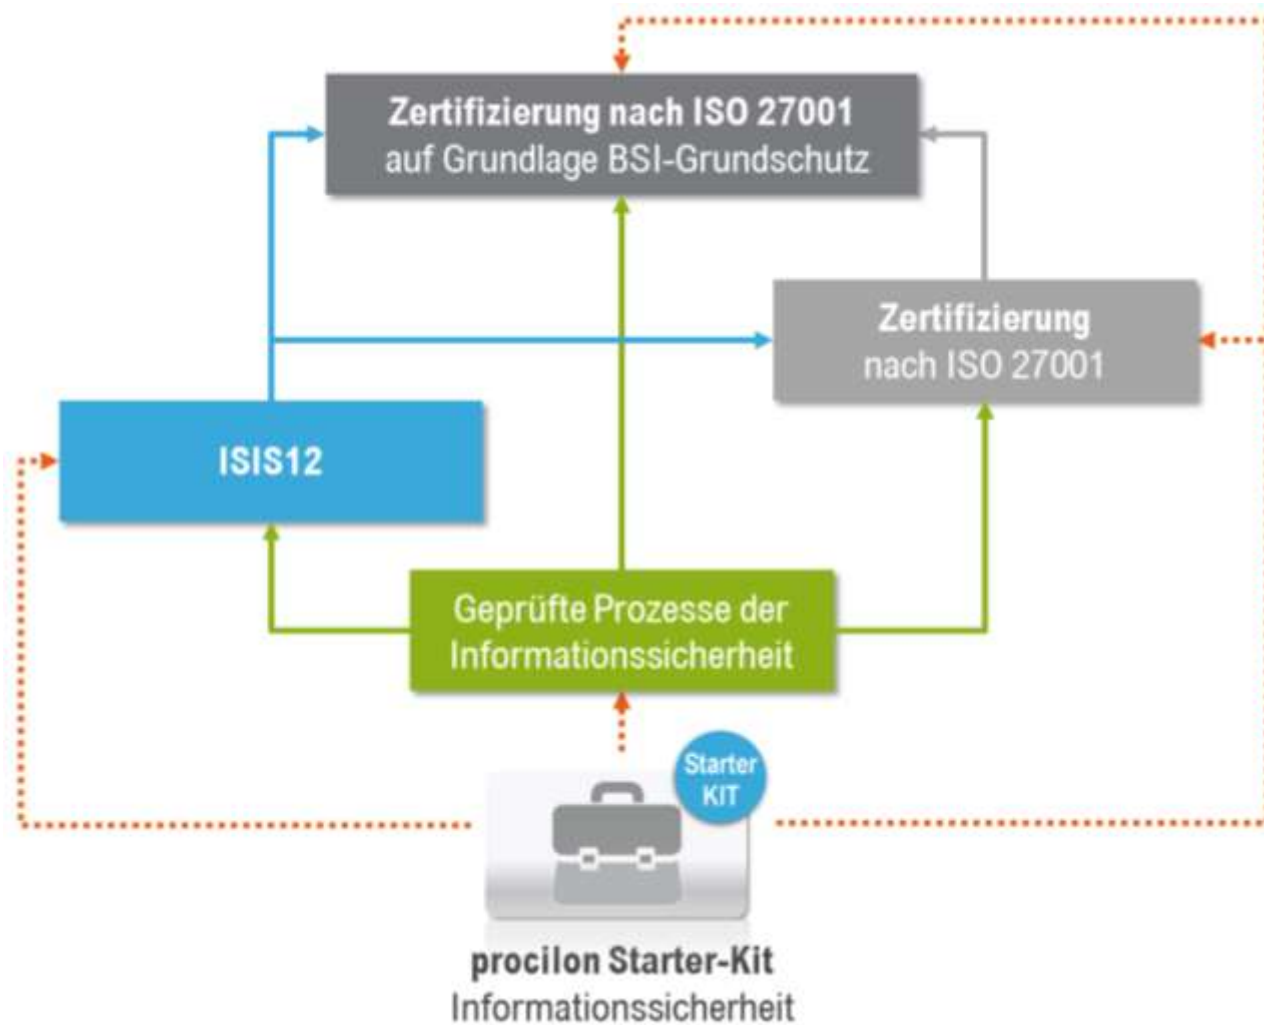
Zertifizierung nach ISO 27001
auf Grundlage BSI-Grundschutz

Zertifizierung
nach ISO 27001

ISIS12

Geprüfte Prozesse der
Informationssicherheit

Starter
KIT

procilon Starter-Kit
Informationssicherheit